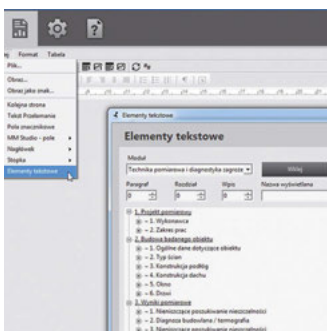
Format Tabela

Plik...
Obraz...
Obraz jako znak...
Kolejna strona
Tekst Przełamanie
Pole znacznikowe
MM Studio - pole
Nagłówek
Stopka
Elementy tekstowe

Elementy tekstowe

Elementy tekstowe

Moduł
Technika pomiarowa i diagnostyka zagroż
Wklej

Paragraf
Rozdział
Wpis
Nazwa wyświetlana
0
0
0

1. Projekt pomiarowy
1. Wykonawca
2. Zakres prac
2. Budowa badanego obiektu
1. Ogólne dane dotyczące obiektu
2. Typ ścian
3. Konstrukcja podłóg
4. Konstrukcja dachu
5. Okno
6. Drzwi
3. Wyniki pomiarowe
1. Nieniszczące poszukiwanie nieszczelności
2. Diagnoza budowlana / termografia
3. Nieniszczące poszukiwanie nieszczelności